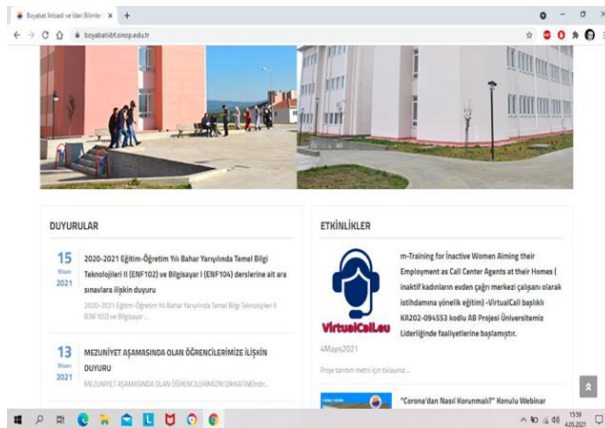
Boyabat İktisadi ve İdari Bilimler ×  +

boyabatiibf.sinop.edu.tr

DUYURULAR

15 Nisan 2021

2020-2021 Eğitim-Öğretim Yılı Bahar Yarıyılında Temel Bilgi Teknolojileri II (ENF102) ve Bilgisayar I (ENF104) derslerine ait ara sınavlara ilişkin duyuru

2020-2021 Eğitim-Öğretim Yılı Bahar Yarıyılında Temel Bilgi Teknolojileri II (ENF102) ve Bilgisayar ...

13 Nisan 2021

MEZUNİYET AŞAMASINDA OLAN ÖĞRENCİLERİMİZE İLİŞKİN DUYURU

MEZUNİYET AŞAMASINDA OLAN ÖĞRENCİLERİMİZİN DİKKATİNE...

ETKİNLİKLER

VirtualCall.eu

m-Training for Inactive Women Aiming their Employment as Call Center Agents at their Homes ( inaktif kadınların evden çağrı merkezi çalışanı olarak istihdamına yönelik eğitim) -VirtualCall başlıklı KA202-094553 kodlu AB Projesi Üniversitemiz Liderliğinde faaliyetlerine başlamıştır.

4Mayıs2021

Proje tanıtım metni için tıklayınız...

"Corona'dan Nasıl Korunmalı?" Konulu Webinar

15:59
4.05.2021